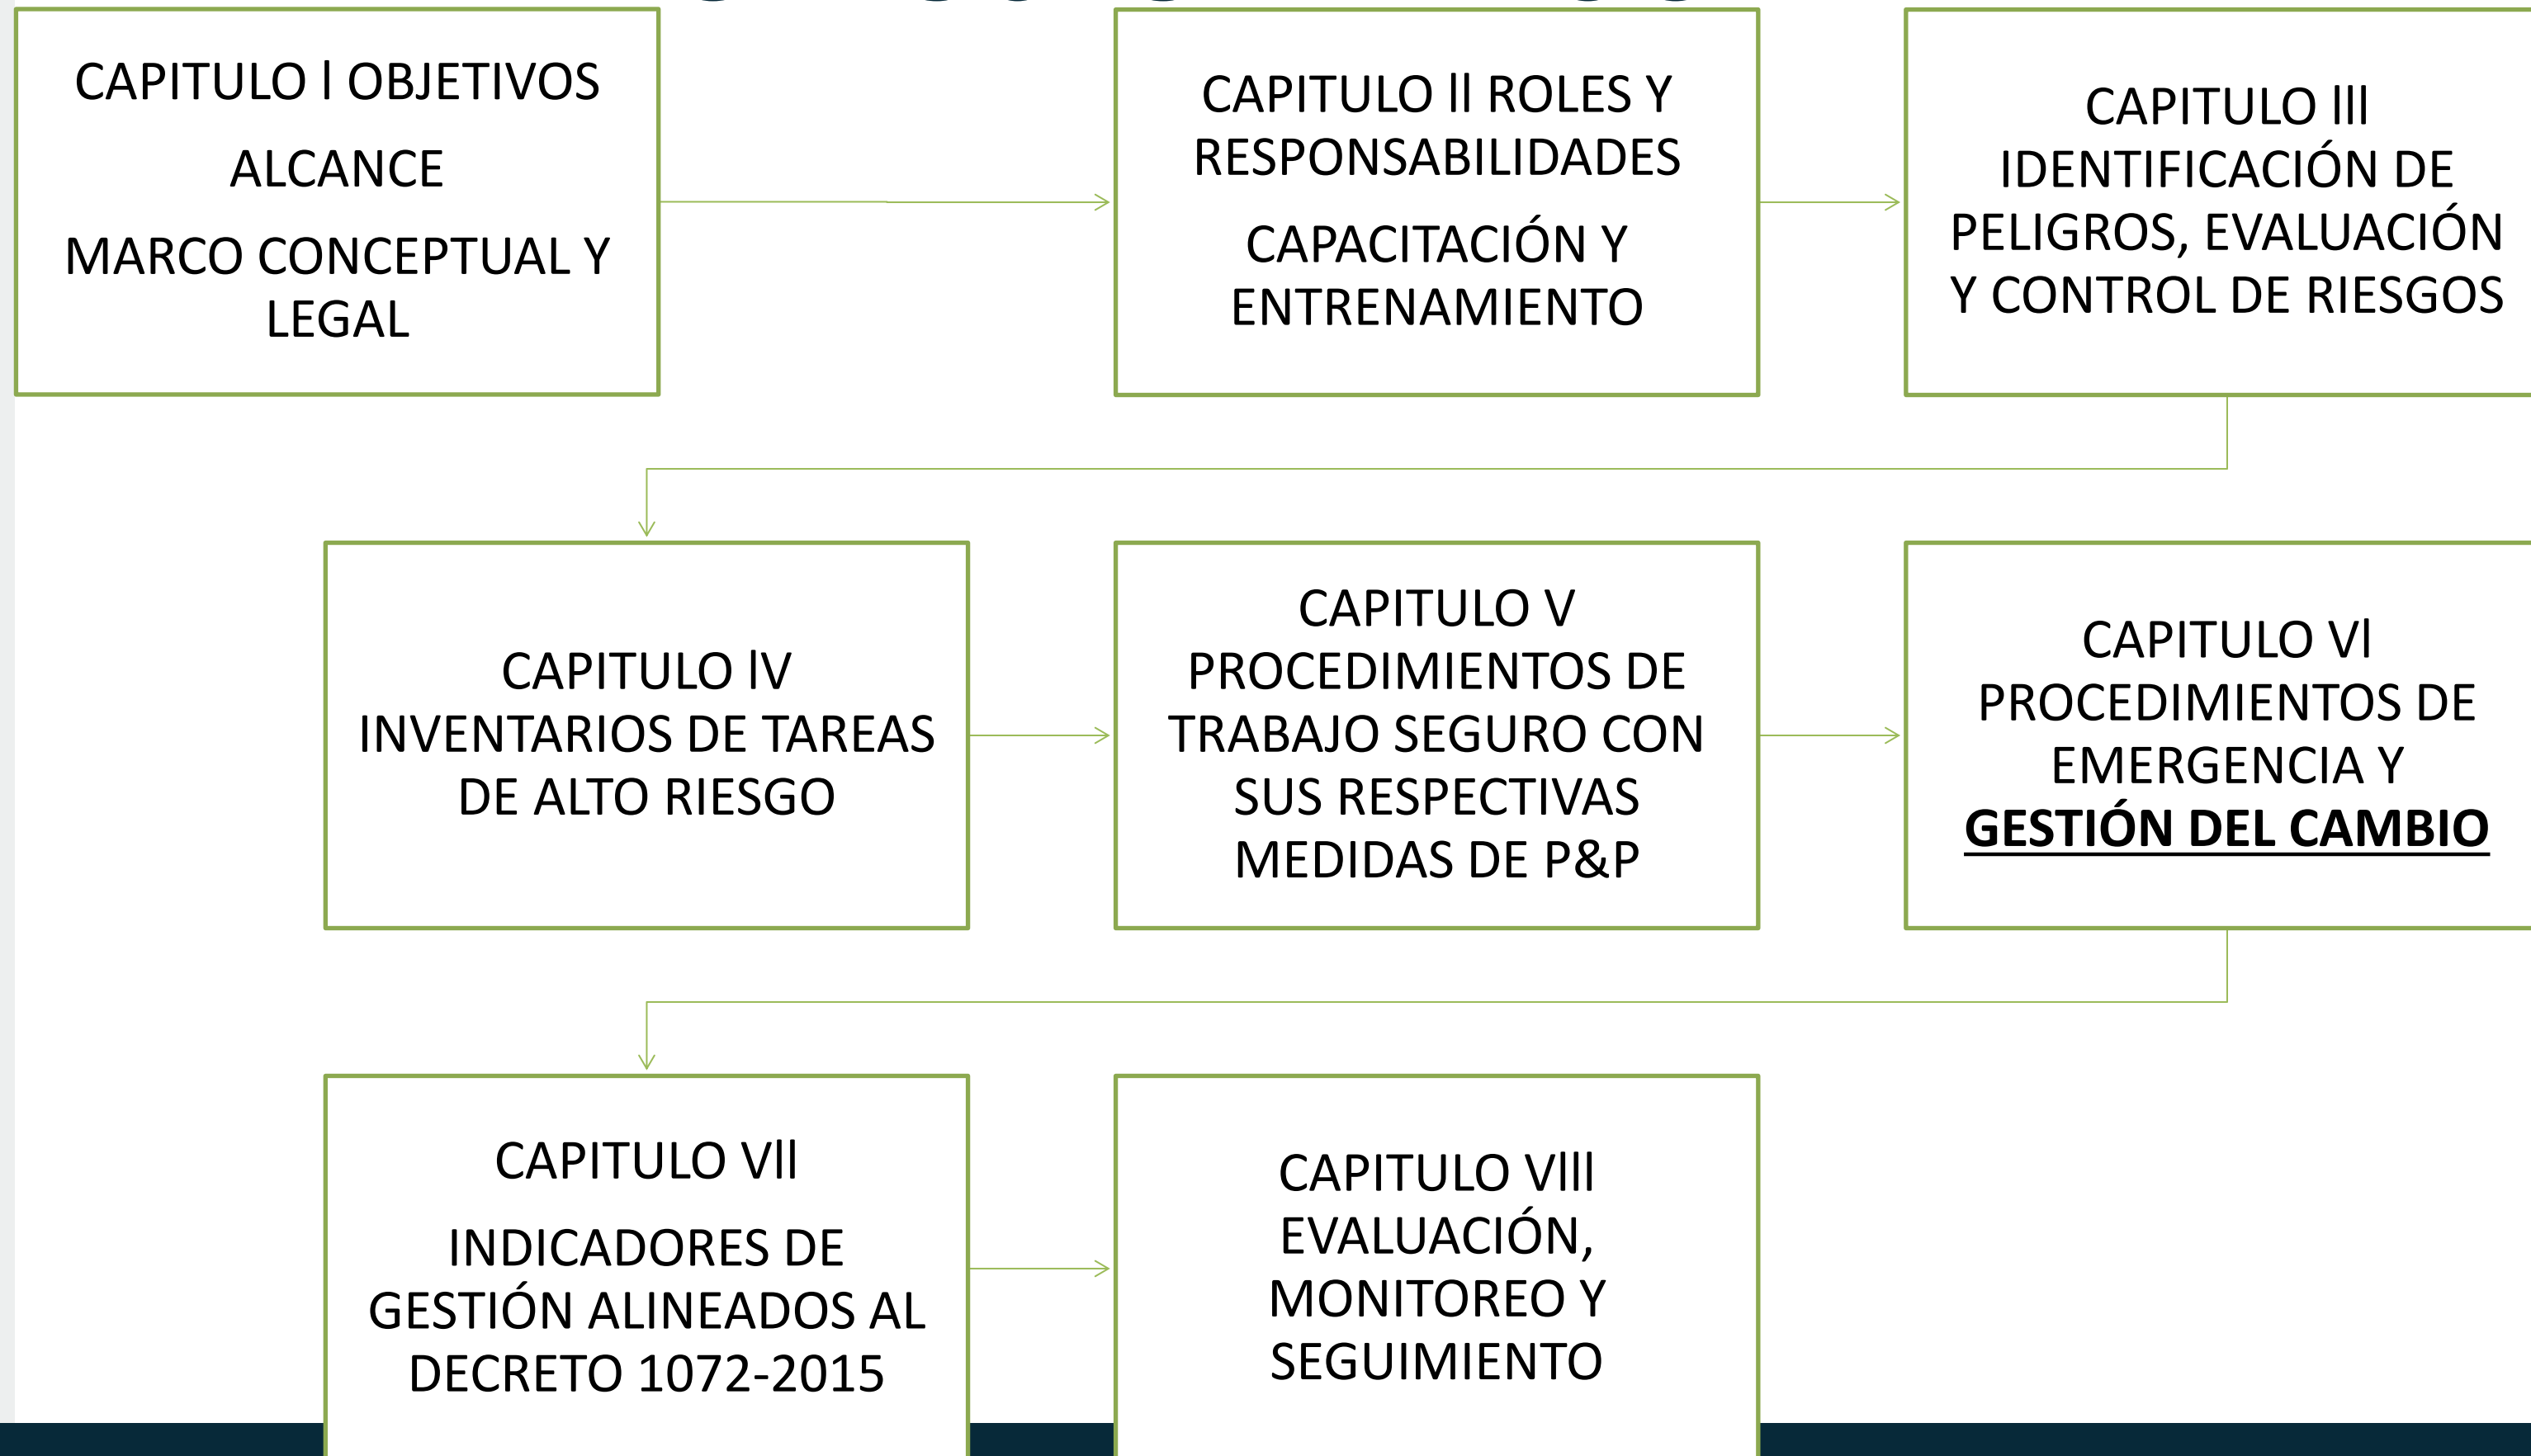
CAPITULO I OBJETIVOS

ALCANCE

MARCO CONCEPTUAL Y LEGAL

CAPITULO II ROLES Y RESPONSABILIDADES

CAPACITACIÓN Y ENTRENAMIENTO

CAPITULO III IDENTIFICACIÓN DE PELIGROS, EVALUACIÓN Y CONTROL DE RIESGOS

CAPITULO IV INVENTARIOS DE TAREAS DE ALTO RIESGO

CAPITULO V PROCEDIMIENTOS DE TRABAJO SEGURO CON SUS RESPECTIVAS MEDIDAS DE P&P

CAPITULO VI PROCEDIMIENTOS DE EMERGENCIA Y **GESTIÓN DEL CAMBIO**

CAPITULO VII

INDICADORES DE GESTIÓN ALINEADOS AL DECRETO 1072-2015

CAPITULO VIII EVALUACIÓN, MONITOREO Y SEGUIMIENTO